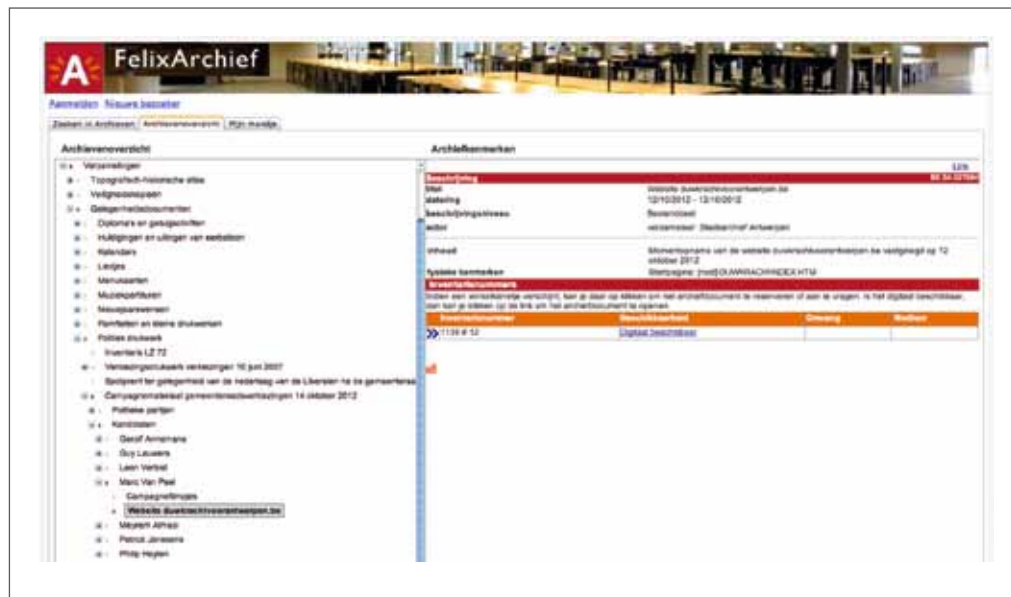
FelixArchief

Aanmelden Nieuwe bezoeker

Zoeken in Archieven | Archievenoverzicht | Mijn mandje

Archievenoverzicht

Verzamelingen
Topografisch-historische atlas
Veilingaffiches
Gelegenheidsdocumenten
Diploma's en gelegenheidsgeschriften
Huldigingen en uitingen van eerbetoon
Kalenders
Liedjes
Menukaarten
Muziekpartituren
Nieuwjaarswensen
Pamfletten en kleine drukwerken
Politiek drukwerk
Inventaris LZ 72
Verkiezingsdrukwerk verkiezingen 10 juni 2007
Spotprent ter gelegenheid van de nederlaag van de Liberalen na de gemeenteraa
Campagnemateriaal gemeenteraadsverkiezingen 14 oktober 2012
Politieke partijen
Kandidaten
Geert Anthonis
Guy Lauwers
Leen Verbist
Marc Van Peel
Campagnefilmpjes
Website dueikrachtvoorantwerpen.be
Meyrem Almaci
Patrick Janssens
Philip Heylen

Archiefkenmerken

Link

Beschrijving
titel | Website dueikrachtvoorantwerpen.be
datering | 12/10/2012 - 12/10/2012
beschrijvingsniveau | Bestanddeel
actor | verzamelaar: Stadsarchief Antwerpen
inhoud | Momentopname van de website dueikrachtvoorantwerpen.be vastgelegd op 12 oktober 2012
fysieke kenmerken | Startpagina: [root]\DUWRACH\INDEX.HTM

Inventarisnummers
Indien een winkelkarretje verschijnt, kan je daar op klikken om het archiefdocument te reserveren of aan te vragen. Is het digitaal beschikbaar, dan kan je klikken op de link om het archiefdocument te openen.

| Inventarisnummer | Beschikbaarheid | Omvang | Medium |
|---|---|---|---|
| 1139 # 12 | Digitaal beschikbaar | | |